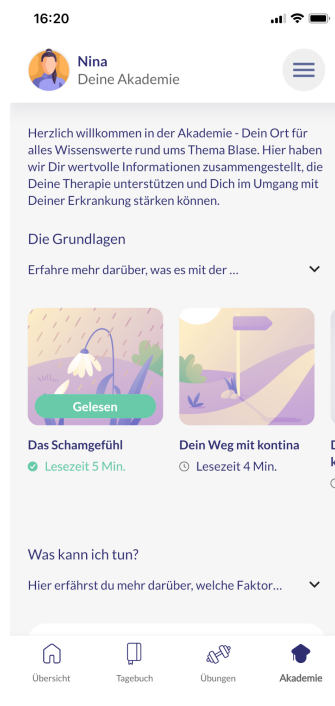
16:20

Nina
Deine Akademie

Herzlich willkommen in der Akademie - Dein Ort für alles Wissenswerte rund ums Thema Blase. Hier haben wir Dir wertvolle Informationen zusammengestellt, die Deine Therapie unterstützen und Dich im Umgang mit Deiner Erkrankung stärken können.

Die Grundlagen

Erfahre mehr darüber, was es mit der …

Gelesen

Das Schamgefühl
Lesezeit 5 Min.

Dein Weg mit kontina
Lesezeit 4 Min.

Was kann ich tun?

Hier erfährst du mehr darüber, welche Faktor…

Übersicht
Tagebuch
Übungen
Akademie